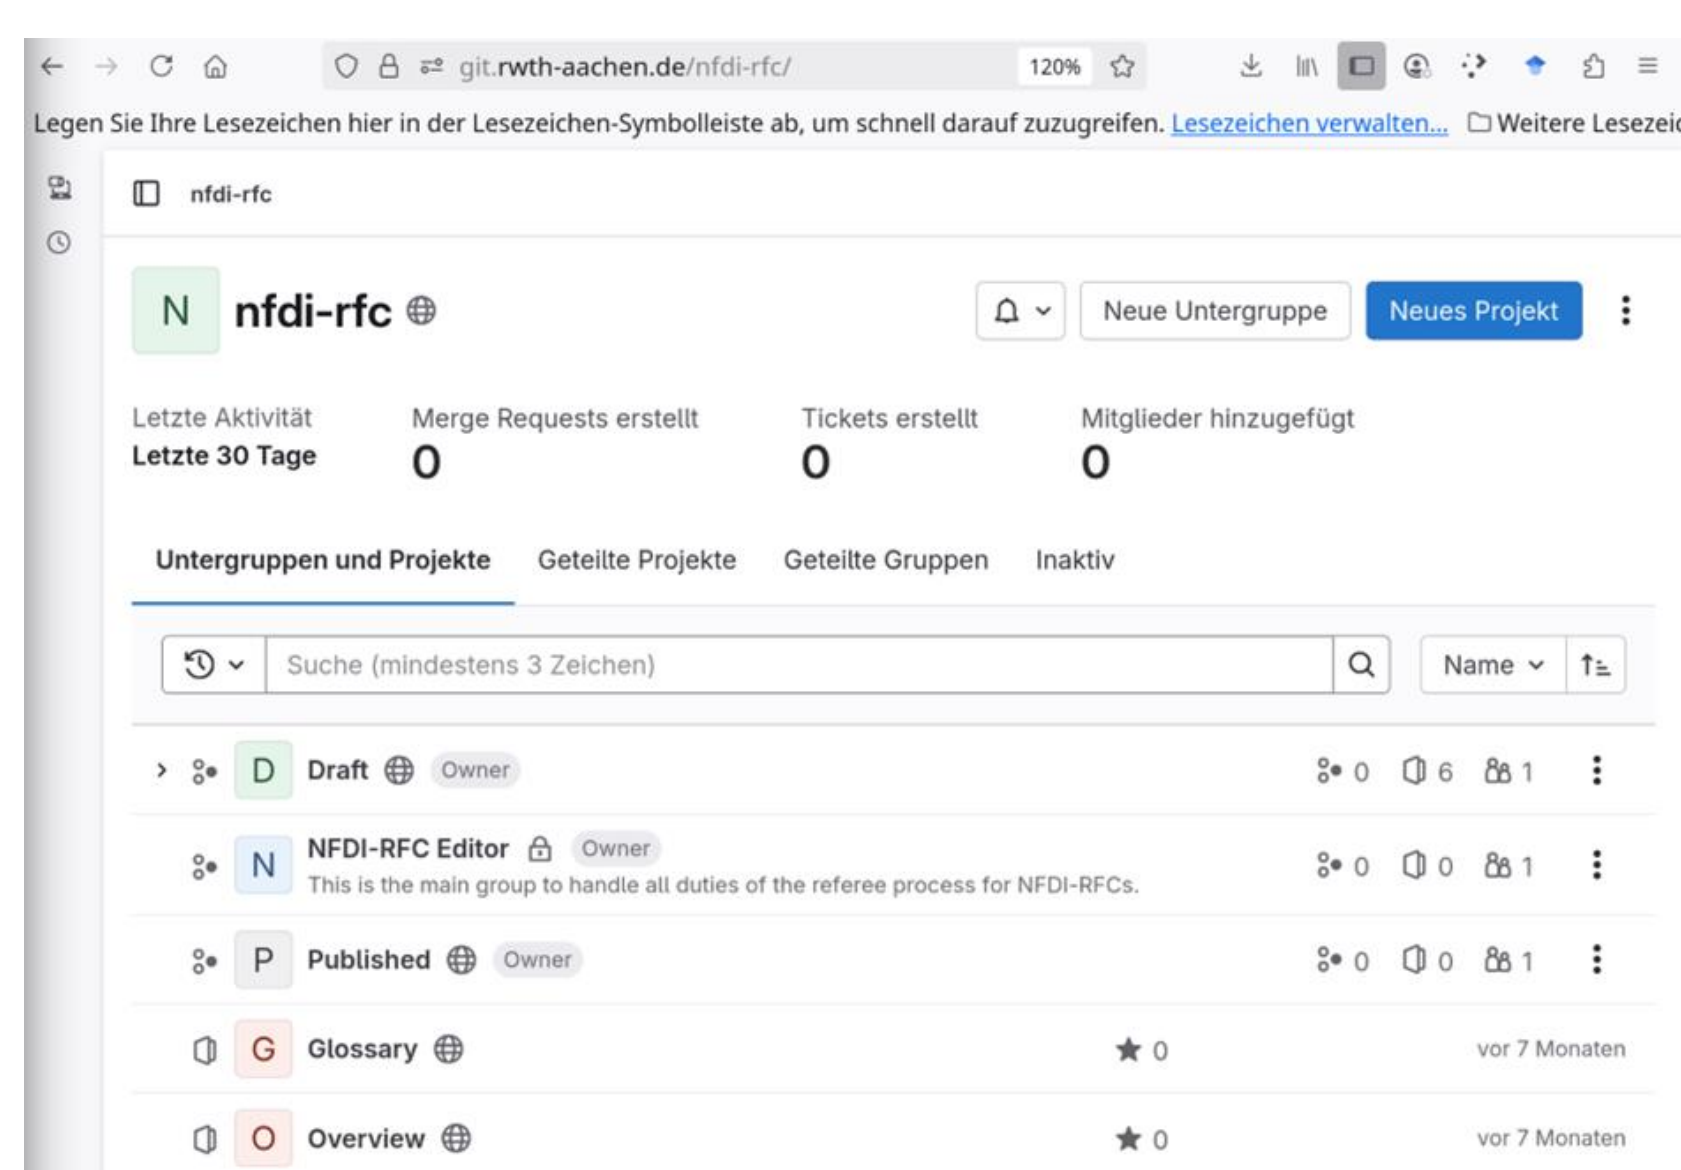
git.rwth-aachen.de/nfdi-rfc/ 120%

Legen Sie Ihre Lesezeichen hier in der Lesezeichen-Symbolleiste ab, um schnell darauf zuzugreifen. Lesezeichen verwalten… Weitere Lesezei

nfdi-rfc

N nfdi-rfc

Neue Untergruppe Neues Projekt

Letzte Aktivität
Letzte 30 Tage

Merge Requests erstellt
0

Tickets erstellt
0

Mitglieder hinzugefügt
0

Untergruppen und Projekte Geteilte Projekte Geteilte Gruppen Inaktiv

Suche (mindestens 3 Zeichen)

Name

D Draft Owner 0 6 1

N NFDI-RFC Editor Owner 0 0 1
This is the main group to handle all duties of the referee process for NFDI-RFCs.

P Published Owner 0 0 1

G Glossary 0 vor 7 Monaten

O Overview 0 vor 7 Monaten